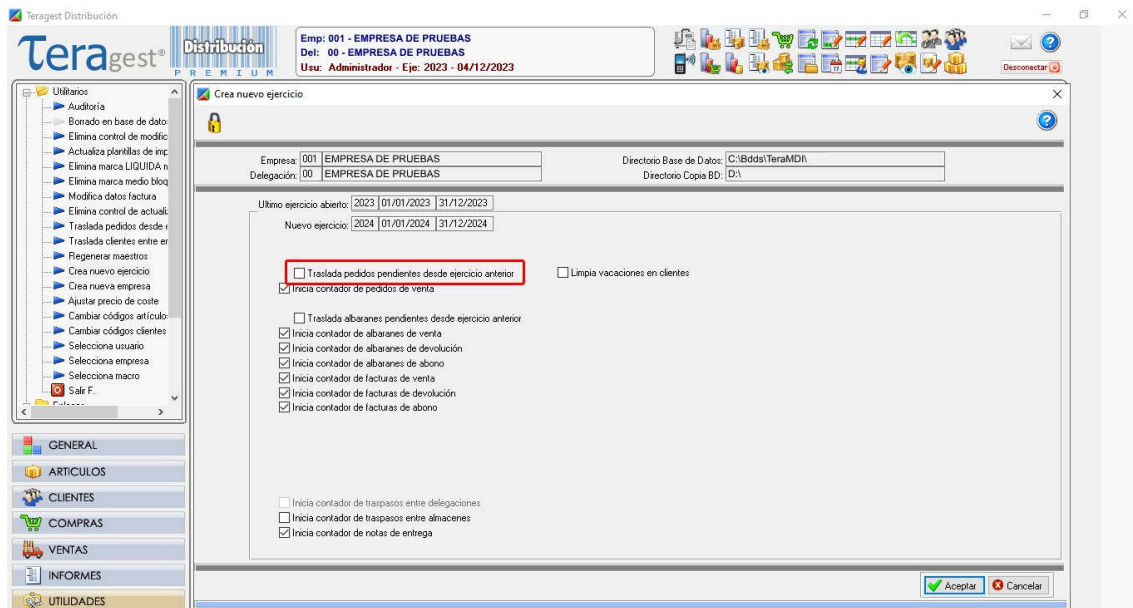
Teragest Distribución

Teragest®

Distribución
PREMIUM

Emp: 001 - EMPRESA DE PRUEBAS
Del: 00 - EMPRESA DE PRUEBAS
Usu: Administrador - Eje: 2023 - 04/12/2023

Desconectar

Utilitarios
Auditoría
Borrado en base de dato
Elimina control de modific
Actualiza plantillas de imp
Elimina marca LIQUIDA n
Elimina marca medio bloq
Modifica datos factura
Elimina control de actuali
Traslada pedidos desde
Traslada clientes entre er
Regenerar maestros
Crea nuevo ejercicio
Crea nueva empresa
Ajustar precio de coste
Cambiar códigos artículo
Cambiar códigos clientes
Selecciona usuario
Selecciona empresa
Selecciona macro
Salir F.

GENERAL
ARTICULOS
CLIENTES
COMPRAS
VENTAS
INFORMES
UTILIDADES

Crea nuevo ejercicio

Empresa: 001 EMPRESA DE PRUEBAS
Delegación: 00 EMPRESA DE PRUEBAS
Directorio Base de Datos: C:\Bdds\TeraMDI\
Directorio Copia BD: D:\

Ultimo ejercicio abierto: 2023 01/01/2023 31/12/2023
Nuevo ejercicio: 2024 01/01/2024 31/12/2024

Traslada pedidos pendientes desde ejercicio anterior
Limpia vacaciones en clientes
Inicia contador de pedidos de venta

Traslada albaranes pendientes desde ejercicio anterior
Inicia contador de albaranes de venta
Inicia contador de albaranes de devolución
Inicia contador de albaranes de abono
Inicia contador de facturas de venta
Inicia contador de facturas de devolución
Inicia contador de facturas de abono

Inicia contador de traspasos entre delegaciones
Inicia contador de traspasos entre almacenes
Inicia contador de notas de entrega

Aceptar
Cancelar